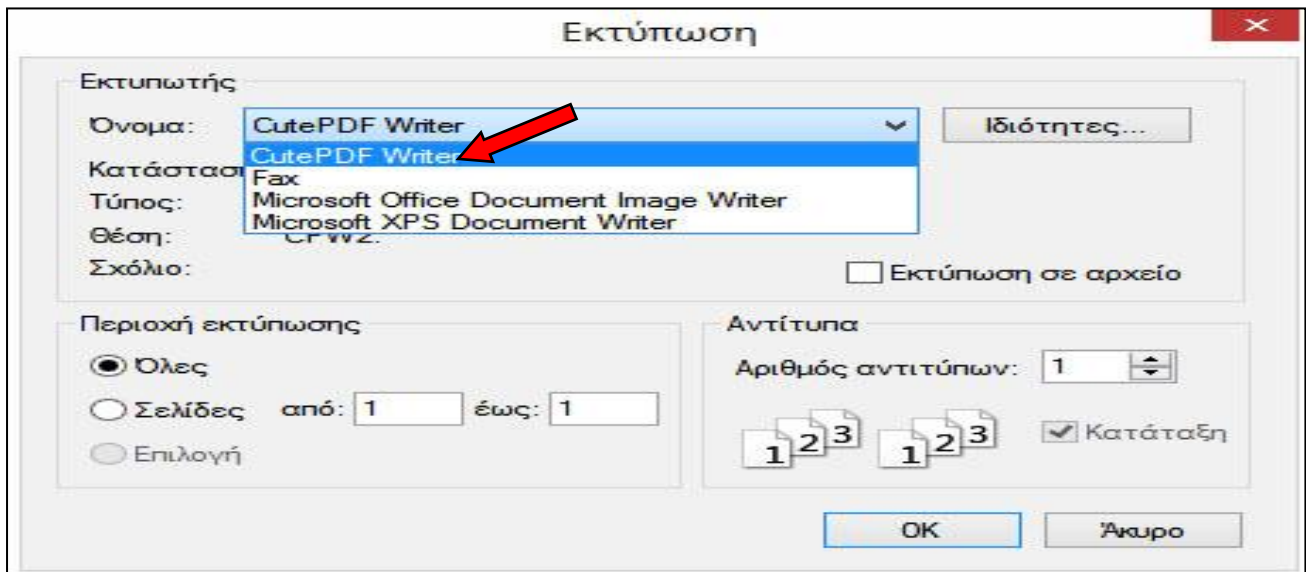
Εκτύπωση

×

Εκτυπωτής

Όνομα: CutePDF Writer

Ιδιότητες...

Κατάστασ

CutePDF Writer
Fax
Microsoft Office Document Image Writer
Microsoft XPS Document Writer

Τύπος:

Θέση: CPW2:

Σχόλιο:

Εκτύπωση σε αρχείο

Περιοχή εκτύπωσης

Όλες

Σελίδες από: 1 έως: 1

Επιλογή

Αντίτυπα

Αριθμός αντιτύπων: 1

1 2 3 1 2 3

Κατάταξη

OK

Άκυρο